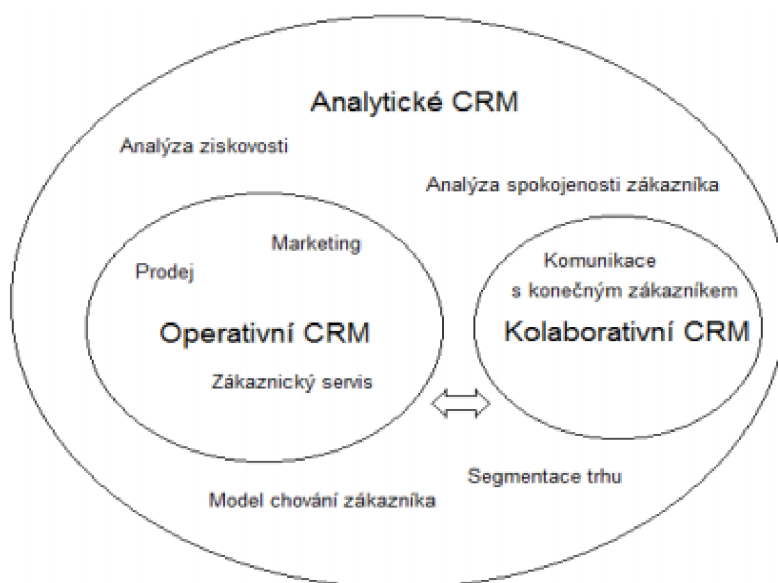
Analytické CRM

Analýza ziskovosti

Analýza spokojenosti zákazníka

Marketing

Prodej

Operativní CRM

Zákaznický servis

Komunikace s konečným zákazníkem

Kolaborativní CRM

Segmentace trhu

Model chování zákazníka